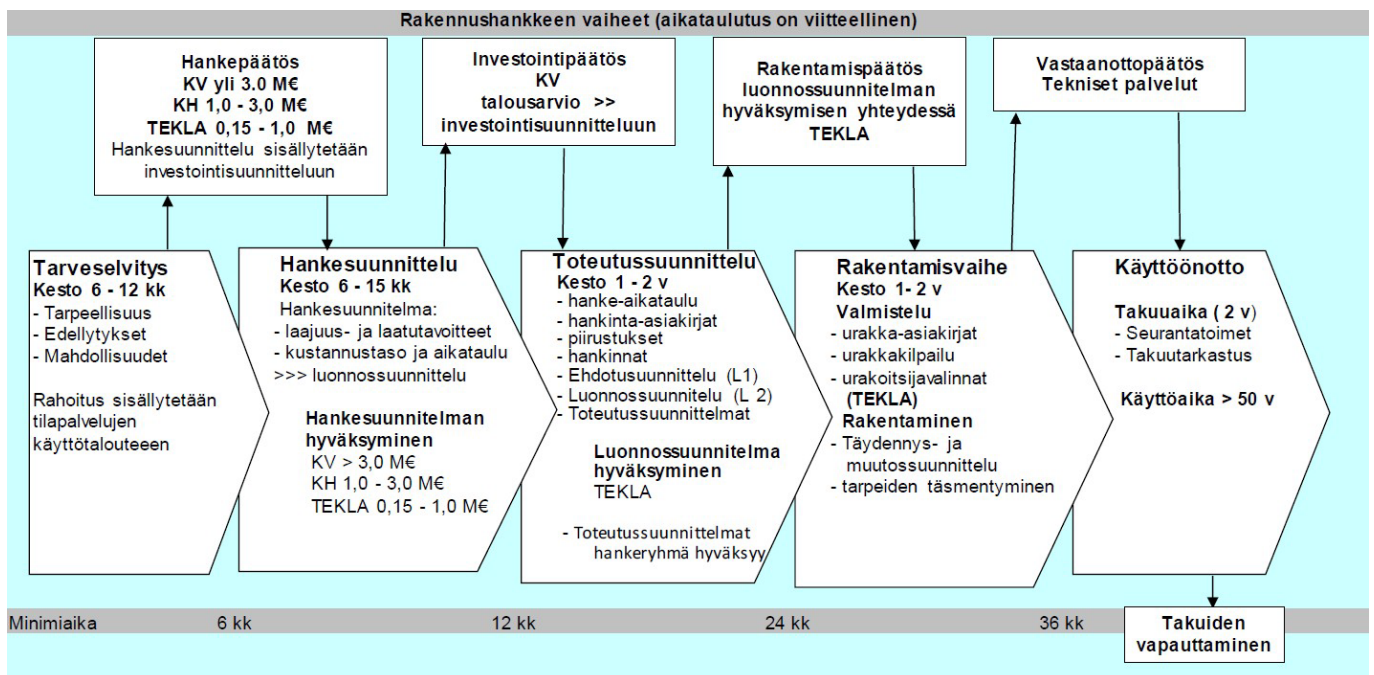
Rakennushankkeen vaiheet (aikataulutus on viitteellinen)

Hankepäätös
KV yli 3.0 M€
KH 1,0 - 3,0 M€
TEKLA 0,15 - 1,0 M€
Hankesuunnittelu sisällytetään investointisuunnitteluun

Investointipäätös
KV
talousarvio >>
investointisuunnitteluun

Rakentamispäätös
luonnossuunnitelman hyväksymisen yhteydessä
TEKLA

Vastaanottopäätös
Tekniset palvelut

Tarveselvitys
Kesto 6 - 12 kk
- Tarpeellisuus
- Edellytykset
- Mahdollisuudet

Rahoitus sisällytetään tilapalvelujen käyttötalouteeen

Hankesuunnittelu
Kesto 6 - 15 kk
Hankesuunnitelma:
- laajuus- ja laatutavoitteet
- kustannustaso ja aikataulu
>>> luonnossuunnittelu

Hankesuunnitelman hyväksyminen
KV > 3,0 M€
KH 1,0 - 3,0 M€
TEKLA 0,15 - 1,0 M€

Toteutussuunnittelu
Kesto 1 - 2 v
- hanke-aikataulu
- hankinta-asiakirjat
- piirustukset
- hankinnat
- Ehdotussuunnittelu (L1)
- Luonnossuunnitelu (L 2)
- Toteutussuunnittelmat

Luonnossuunnitelma hyväksyminen
TEKLA

- Toteutussuunnittelmat hankeryhmä hyväksyy

Rakentamisvaihe
Kesto 1- 2 v
Valmistelu
- urakka-asiakirjat
- urakkakilpailu
- urakoitsijavalinnat
(TEKLA)
Rakentaminen
- Täydennys- ja muutossuunnittelu
- tarpeiden täsmentyminen

Käyttöönotto
Takuuaika ( 2 v)
- Seurantatoimet
- Takuutarkastus

Käyttöaika > 50 v

Minimiaika 6 kk 12 kk 24 kk 36 kk

Takuiden vapauttaminen